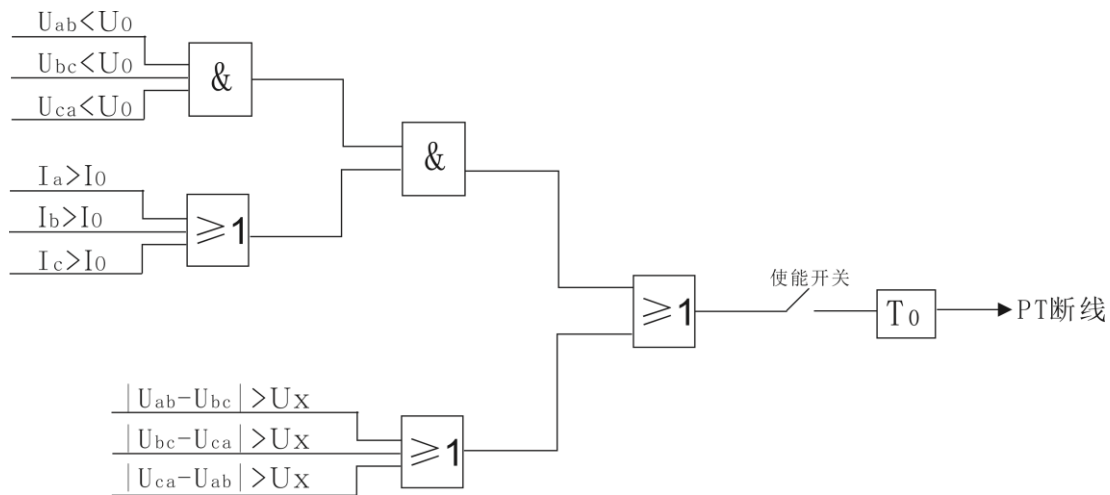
$U_{ab}<U_0$

$U_{bc}<U_0$

$U_{ca}<U_0$

&

$I_a>I_0$

$I_b>I_0$

$I_c>I_0$

$\geqslant 1$

&

$\geqslant 1$

使能开关

$T_0$

PT断线

$|U_{ab}-U_{bc}|>U_X$

$|U_{bc}-U_{ca}|>U_X$

$|U_{ca}-U_{ab}|>U_X$

$\geqslant 1$